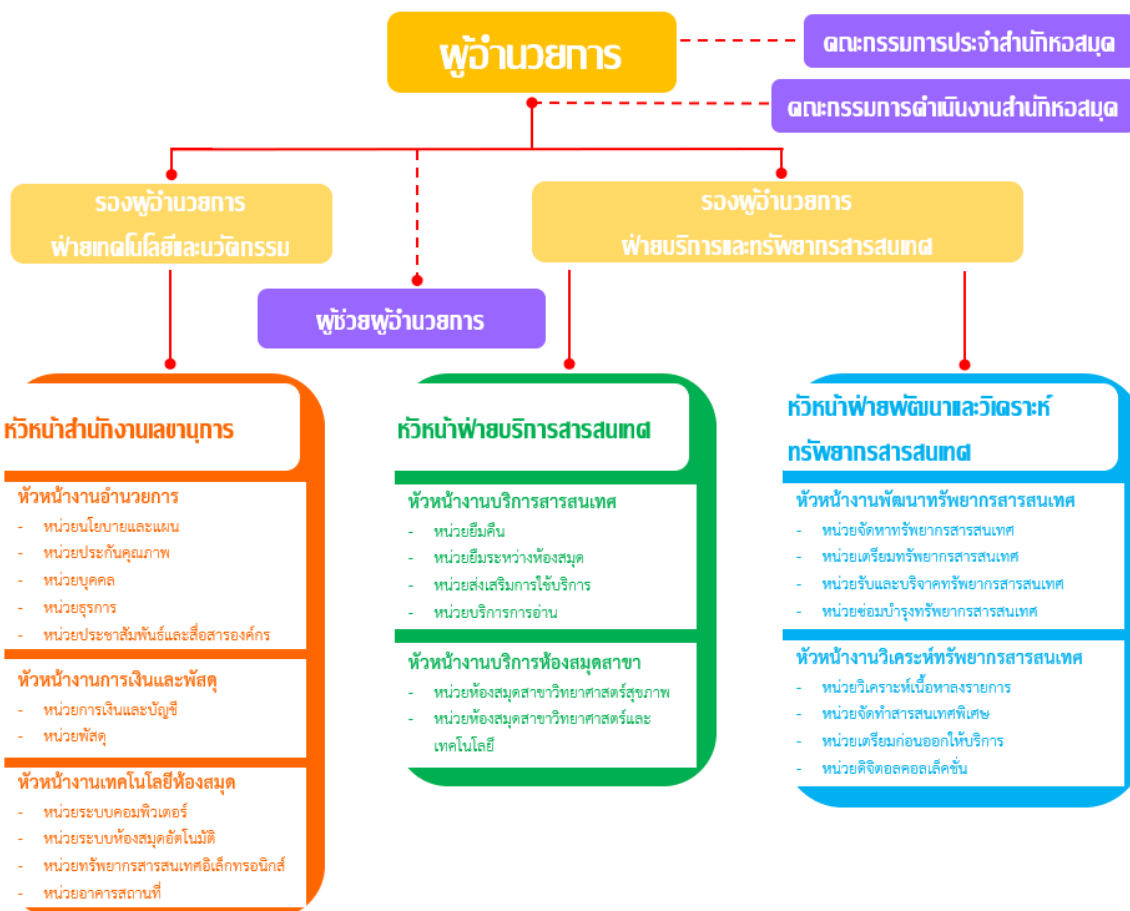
ผู้อำนวยการ

คณะกรรมการประจำสำนักหอสมุด

คณะกรรมการดำเนินงานสำนักหอสมุด

รองผู้อำนวยการ
ฝ่ายเทคโนโลยีและนวัตกรรม

ผู้ช่วยผู้อำนวยการ

รองผู้อำนวยการ
ฝ่ายบริการและทรัพยากรสารสนเทศ

หัวหน้าสำนักงานเลขานุการ

หัวหน้างานอำนวยการ
- หน่วยนโยบายและแผน
- หน่วยประกันคุณภาพ
- หน่วยบุคคล
- หน่วยธุรการ
- หน่วยประชาสัมพันธ์และสื่อสารองค์กร

หัวหน้างานการเงินและพัสดุ
- หน่วยการเงินและบัญชี
- หน่วยพัสดุ

หัวหน้างานเทคโนโลยีห้องสมุด
- หน่วยระบบคอมพิวเตอร์
- หน่วยระบบห้องสมุดอัตโนมัติ
- หน่วยทรัพยากรสารสนเทศอิเล็กทรอนิกส์
- หน่วยอาคารสถานที่

หัวหน้าฝ่ายบริการสารสนเทศ

หัวหน้างานบริการสารสนเทศ
- หน่วยยืมคืน
- หน่วยยืมระหว่างห้องสมุด
- หน่วยส่งเสริมการใช้บริการ
- หน่วยบริการการอ่าน

หัวหน้างานบริการห้องสมุดสาขา
- หน่วยห้องสมุดสาขาวิทยาศาสตร์สุขภาพ
- หน่วยห้องสมุดสาขาวิทยาศาสตร์และเทคโนโลยี

หัวหน้าฝ่ายพัฒนาและวิเคราะห์ทรัพยากรสารสนเทศ

หัวหน้างานพัฒนาทรัพยากรสารสนเทศ
- หน่วยจัดหาทรัพยากรสารสนเทศ
- หน่วยเตรียมทรัพยากรสารสนเทศ
- หน่วยรับและบริจาคทรัพยากรสารสนเทศ
- หน่วยซ่อมบำรุงทรัพยากรสารสนเทศ

หัวหน้างานวิเคราะห์ทรัพยากรสารสนเทศ
- หน่วยวิเคราะห์เนื้อหาลงรายการ
- หน่วยจัดทำสารสนเทศพิเศษ
- หน่วยเตรียมก่อนออกให้บริการ
- หน่วยดิจิตอลคอลเล็คชั่น